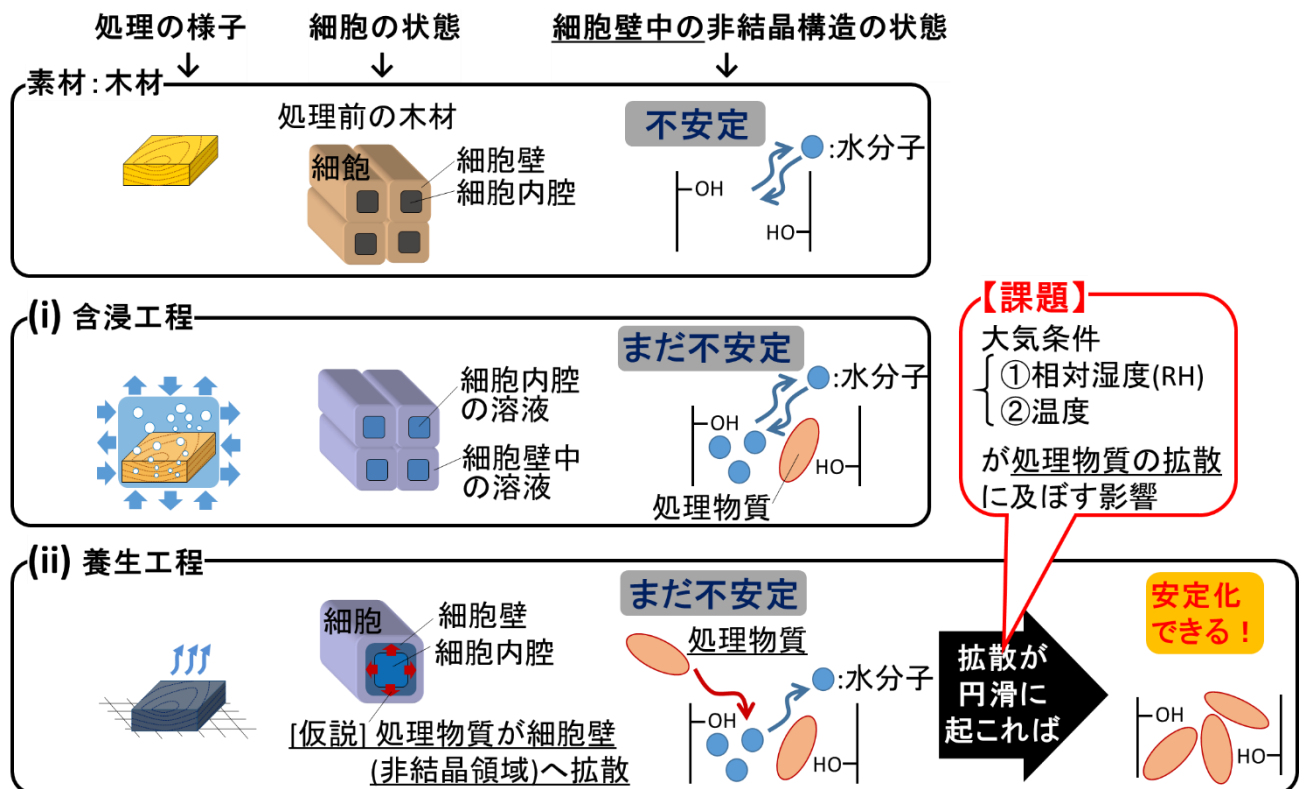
処理の様子　細胞の状態　細胞壁中の非結晶構造の状態

素材：木材

処理前の木材

細飽

細胞壁

細胞内腔

不安定

:水分子

OH

HO

(i) 含浸工程

細胞内腔の溶液

細胞壁中の溶液

まだ不安定

:水分子

OH

HO

処理物質

【課題】

大気条件
①相対湿度(RH)
②温度
が処理物質の拡散に及ぼす影響

(ii) 養生工程

細胞

細胞壁

細胞内腔

[仮説] 処理物質が細胞壁(非結晶領域)へ拡散

まだ不安定

処理物質

:水分子

OH

HO

拡散が円滑に起これば

安定化できる！

OH

HO